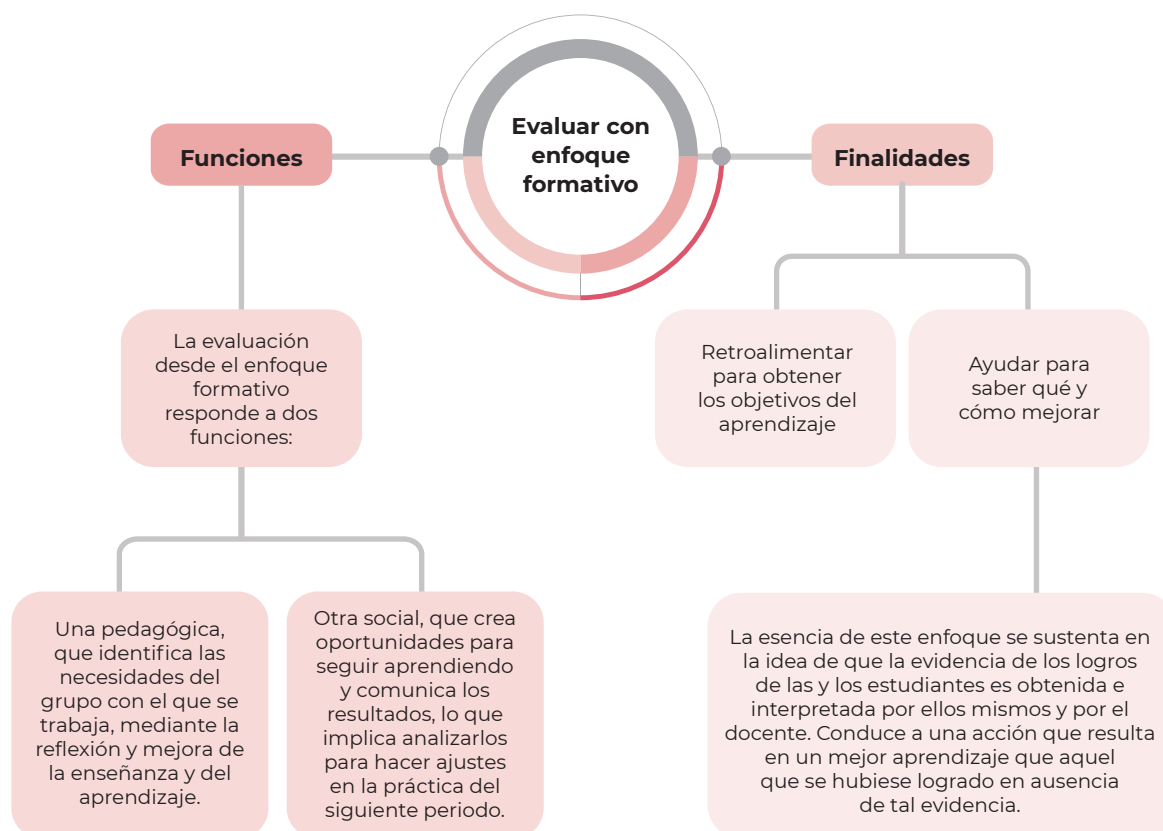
Evaluar con enfoque formativo

Funciones

La evaluación desde el enfoque formativo responde a dos funciones:

Una pedagógica, que identifica las necesidades del grupo con el que se trabaja, mediante la reflexión y mejora de la enseñanza y del aprendizaje.

Otra social, que crea oportunidades para seguir aprendiendo y comunica los resultados, lo que implica analizarlos para hacer ajustes en la práctica del siguiente periodo.

Finalidades

Retroalimentar para obtener los objetivos del aprendizaje

Ayudar para saber qué y cómo mejorar

La esencia de este enfoque se sustenta en la idea de que la evidencia de los logros de las y los estudiantes es obtenida e interpretada por ellos mismos y por el docente. Conduce a una acción que resulta en un mejor aprendizaje que aquel que se hubiese logrado en ausencia de tal evidencia.